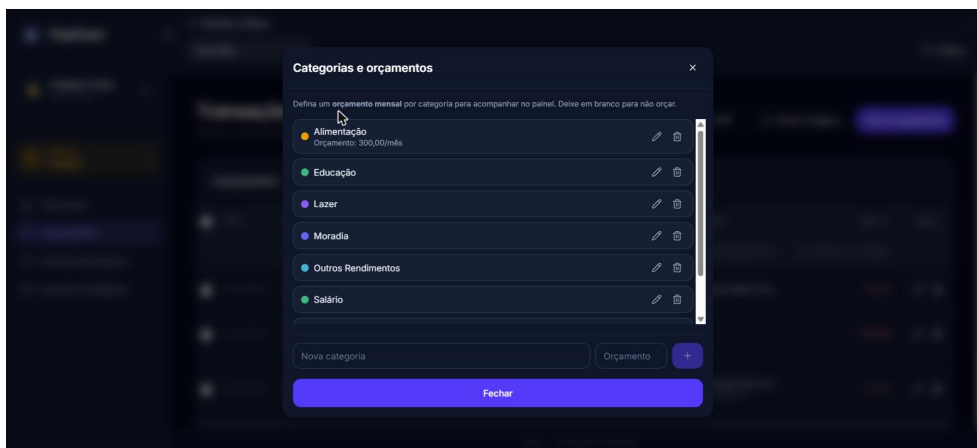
Categorias e orçamentos

×

Defina um **orçamento mensal** por categoria para acompanhar no painel. Deixe em branco para não orçar.

Alimentação
Orçamento: 300,00/mês

Educação

Lazer

Moradia

Outros Rendimentos

Salário

Nova categoria

Orçamento

+

Fechar